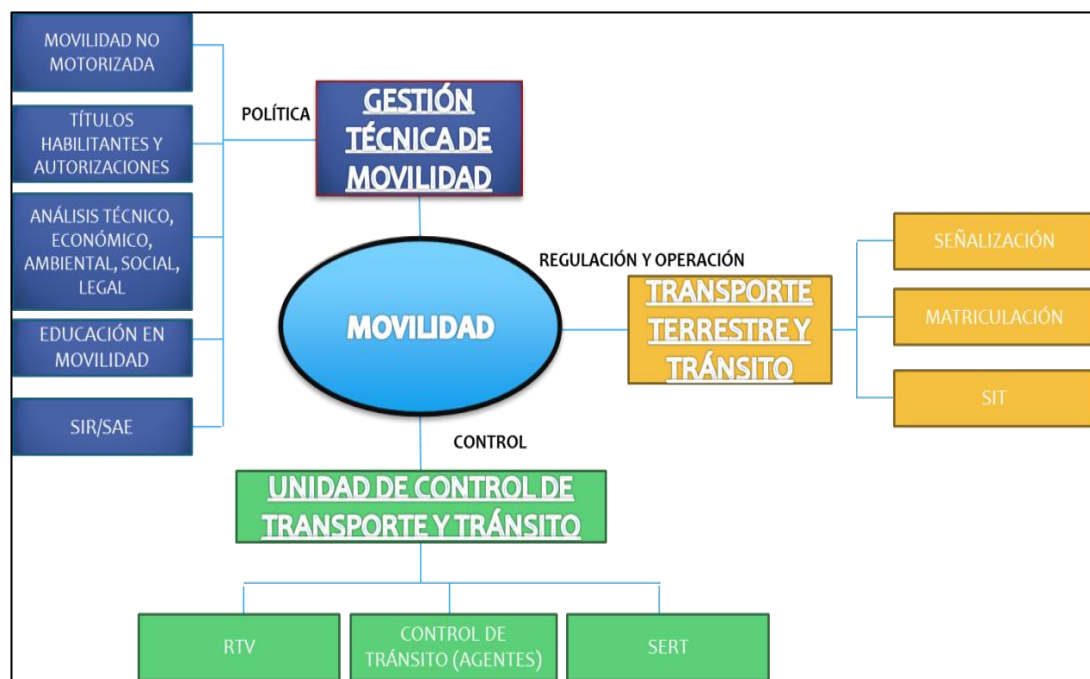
MOVILIDAD NO MOTORIZADA

TÍTULOS HABILITANTES Y AUTORIZACIONES

ANÁLISIS TÉCNICO, ECONÓMICO, AMBIENTAL, SOCIAL, LEGAL

EDUCACIÓN EN MOVILIDAD

SIR/SAE

POLÍTICA

GESTIÓN TÉCNICA DE MOVILIDAD

REGULACIÓN Y OPERACIÓN

MOVILIDAD

TRANSPORTE TERRESTRE Y TRÁNSITO

SEÑALIZACIÓN

MATRICULACIÓN

SIT

CONTROL

UNIDAD DE CONTROL DE TRANSPORTE Y TRÁNSITO

RTV

CONTROL DE TRÁNSITO (AGENTES)

SERT